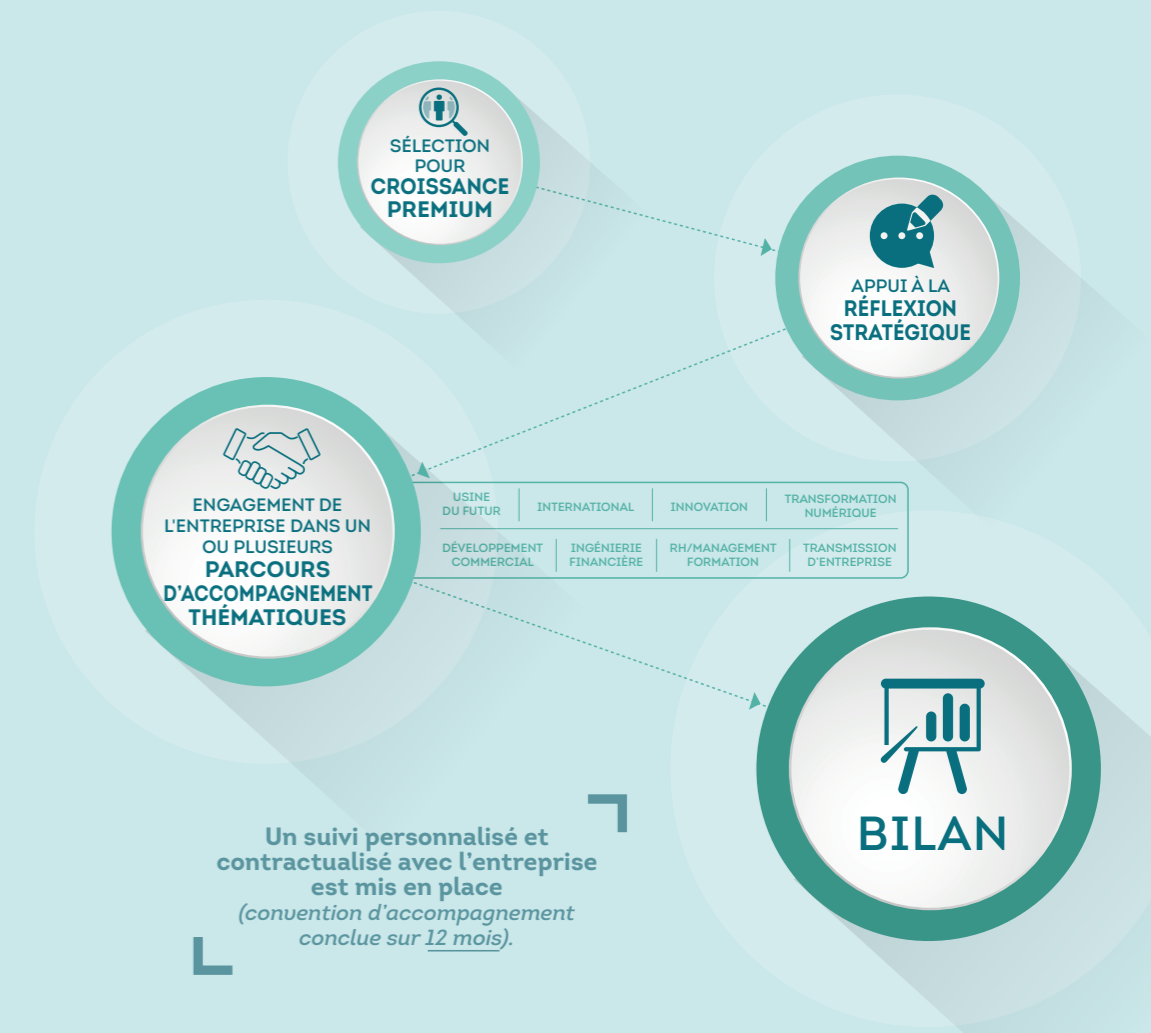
SÉLECTION POUR CROISSANCE PREMIUM

APPUI À LA RÉFLEXION STRATÉGIQUE

ENGAGEMENT DE L'ENTREPRISE DANS UN OU PLUSIEURS PARCOURS D'ACCOMPAGNEMENT THÉMATIQUES

| USINE DU FUTUR | INTERNATIONAL | INNOVATION | TRANSFORMATION NUMÉRIQUE |
|---|---|---|---|
| DÉVELOPPEMENT COMMERCIAL | INGÉNIERIE FINANCIÈRE | RH/MANAGEMENT FORMATION | TRANSMISSION D'ENTREPRISE |

BILAN

Un suivi personnalisé et contractualisé avec l'entreprise est mis en place (convention d'accompagnement conclue sur 12 mois).